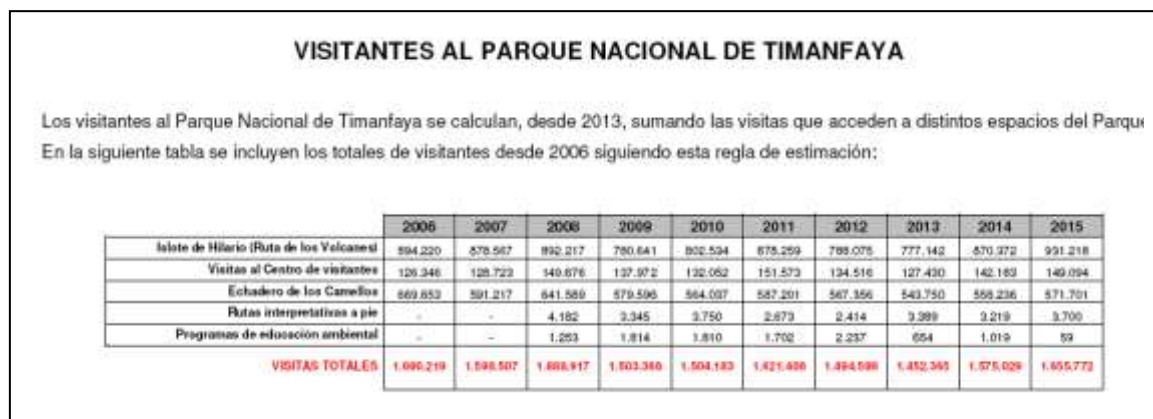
VISITANTES AL PARQUE NACIONAL DE TIMANFAYA

Los visitantes al Parque Nacional de Timanfaya se calculan, desde 2013, sumando las visitas que acceden a distintos espacios del Parqu
En la siguiente tabla se incluyen los totales de visitantes desde 2006 siguiendo esta regla de estimación:

| | 2006 | 2007 | 2008 | 2009 | 2010 | 2011 | 2012 | 2013 | 2014 | 2015 |
|---|---|---|---|---|---|---|---|---|---|---|
| Islote de Hilario (Ruta de los Volcanes) | 894.220 | 878.567 | 892.217 | 780.641 | 802.534 | 878.259 | 788.075 | 777.142 | 870.372 | 931.218 |
| Visitas al Centro de visitantes | 126.346 | 128.723 | 149.876 | 137.972 | 132.052 | 151.573 | 134.516 | 127.430 | 142.183 | 149.094 |
| Echadero de los Camellos | 669.653 | 591.217 | 641.589 | 579.596 | 564.037 | 587.201 | 567.356 | 543.750 | 556.236 | 571.701 |
| Rutas interpretativas a pie | - | - | 4.182 | 3.345 | 3.750 | 2.673 | 2.414 | 3.389 | 3.219 | 3.700 |
| Programas de educación ambiental | - | - | 1.253 | 1.814 | 1.810 | 1.702 | 2.237 | 654 | 1.019 | 59 |
| VISITAS TOTALES | 1.690.219 | 1.598.507 | 1.688.917 | 1.503.368 | 1.504.183 | 1.621.408 | 1.494.598 | 1.452.365 | 1.575.029 | 1.655.772 |